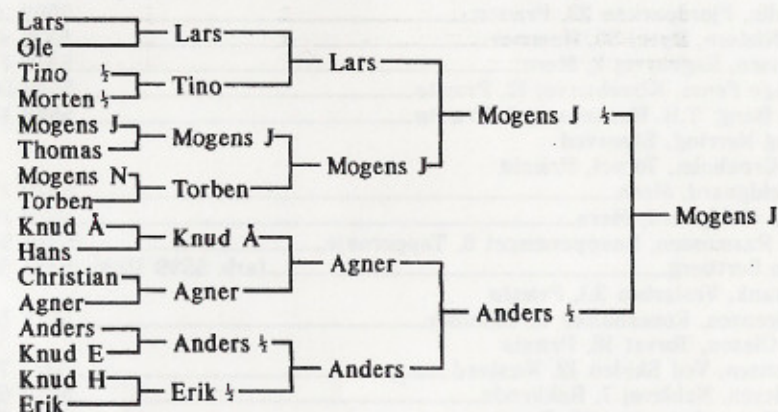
Lars
Ole
Tino ½
Morten ½
Mogens J
Thomas
Mogens N
Torben
Knud Å
Hans
Christian
Agner
Anders
Knud E
Knud H
Erik

Lars
Tino
Mogens J
Torben
Knud Å
Agner
Anders ½
Erik ½

Lars
Mogens J
Agner
Anders

Mogens J ½
Anders ½

Mogens J